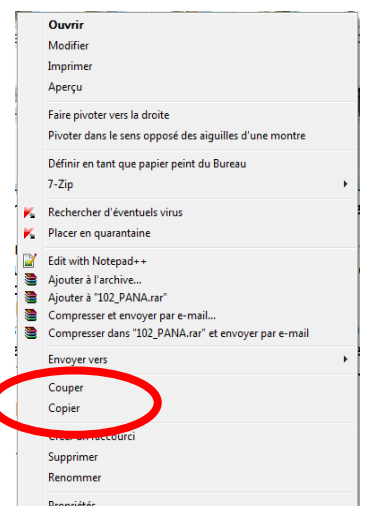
Ouvrir
Modifier
Imprimer
Aperçu

Faire pivoter vers la droite
Pivoter dans le sens opposé des aiguilles d'une montre

Définir en tant que papier peint du Bureau
7-Zip

Rechercher d'éventuels virus
Placer en quarantaine

Edit with Notepad++
Ajouter à l'archive...
Ajouter à "102_PANA.rar"
Compresser et envoyer par e-mail...
Compresser dans "102_PANA.rar" et envoyer par e-mail

Envoyer vers

Couper
Copier

Créer un raccourci
Supprimer
Renommer

Propriétés